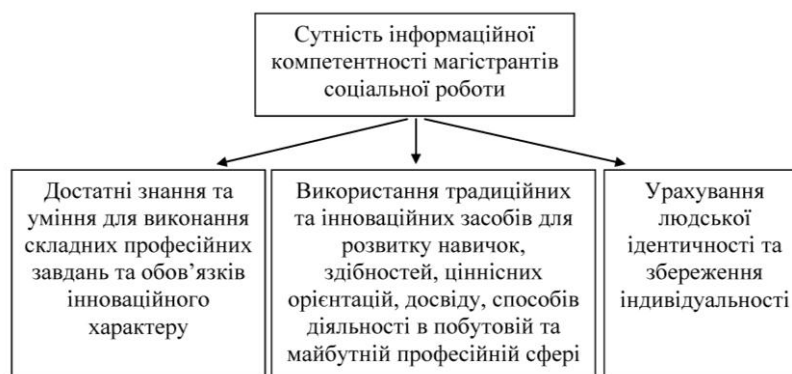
Сутність інформаційної компетентності магістрантів соціальної роботи

Достатні знання та уміння для виконання складних професійних завдань та обов'язків інноваційного характеру

Використання традиційних та інноваційних засобів для розвитку навичок, здібностей, ціннісних орієнтацій, досвіду, способів діяльності в побутовій та майбутній професійній сфері

Урахування людської ідентичності та збереження індивідуальності